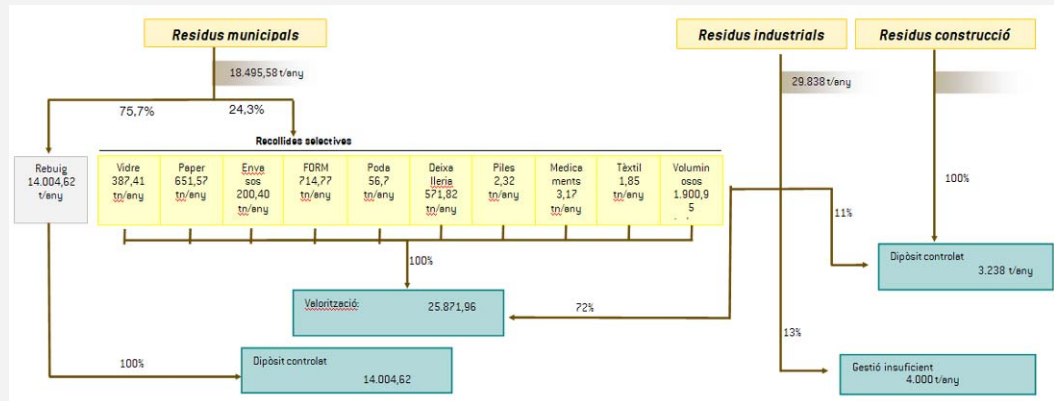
Residus municipals

18.495,58 t/any

75,7%

24,3%

Recollides selectives

Rebuig 14.004,62 t/any

| Vidre 387,41 tn/any | Paper 651,57 tn/any | Envasos 200,40 tn/any | FORM 714,77 tn/any | Poda 56,7 tn/any | Deixalleria 571,82 tn/any | Piles 2,32 tn/any | Medicaments 3,17 tn/any | Tèxtil 1,85 tn/any | Voluminosos 1.900,95 |

100%

Valorització: 25.871,96

72%

100%

Dipòsit controlat 14.004,62

Residus industrials

Residus construcció

29.838 t/any

100%

11%

Dipòsit controlat 3.238 t/any

13%

Gestió insuficient 4.000 t/any